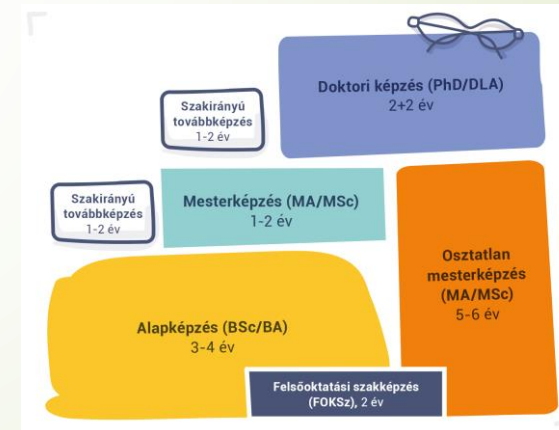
Doktori képzés (PhD/DLA)
2+2 év

Szakirányú továbbképzés
1-2 év

Szakirányú továbbképzés
1-2 év

Mesterképzés (MA/MSc)
1-2 év

Osztatlan mesterképzés (MA/MSc)
5-6 év

Alapképzés (BSc/BA)
3-4 év

Felsőoktatási szakképzés (FOKSz), 2 év